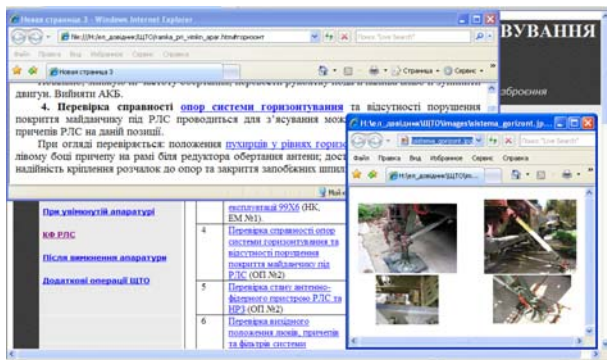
Новая страница 3 - Windows Internet Explorer
file:///H:/ел_довідник/ЩТО/ranka_pri_vimkn_apar.htm#горизонт
Live Search
Файл Правка Вид Избранное Сервис Справка
Новая страница 3
Страница Сервис
ВУВАННЯ
зброєння

двигун. Вийняти АКБ.

4. Перевірка справності опор системи горизонтування та відсутності порушення покриття майданчику під РЛС проводиться для з'ясування мож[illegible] причепів РЛС на даній позиції.

При огляді перевіряється: положення пухирців у рівнях горизо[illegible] лівому боці причепу на рамі біля редуктора обертання антени; дост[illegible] надійність кріплення розчалок до опор та закриття запобіжних шпил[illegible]

Мой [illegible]

При увімкнутій апаратурі
КФ РЛС
Після вимкнення апаратури
Додаткові операції ЩТО

експлуатації 99Х6 (НК, ЕМ №1).
4 Перевірка справності опор системи горизонтування та відсутності порушення покриття майданчику під РЛС (ОП №2)
5 Перевірка стану антенно-фідерного пристрою РЛС та НРЗ (ОП №2)
6 Перевірка зовнішнього положення люків, причепів та фільтрів системи

H:\ел_довідник\ЩТО\images\sistema_gorizont.jp...
sistema_gorizont.jpg
Live Search
Файл Правка Вид Избранное Сервис Справка
H:\ел_довідник\ЩТО\im...